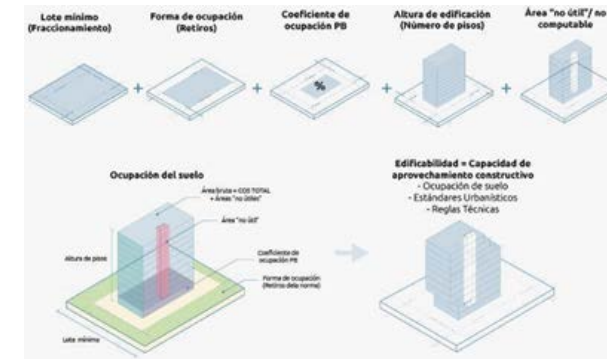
Lote mínimo (Fraccionamiento)

Forma de ocupación (Retiros)

Coeficiente de ocupación PB

Altura de edificación (Número de pisos)

Área "no útil"/ no computable

%

Ocupación del suelo

Área bruta = COS TOTAL + Áreas "no útiles"

Área "no útil"

Altura de pisos

Coeficiente de ocupación PB

Forma de ocupación (Retiros de la norma)

Lote mínimo

Edificabilidad = Capacidad de aprovechamiento constructivo
- Ocupación de suelo
- Estándares Urbanísticos
- Reglas Técnicas